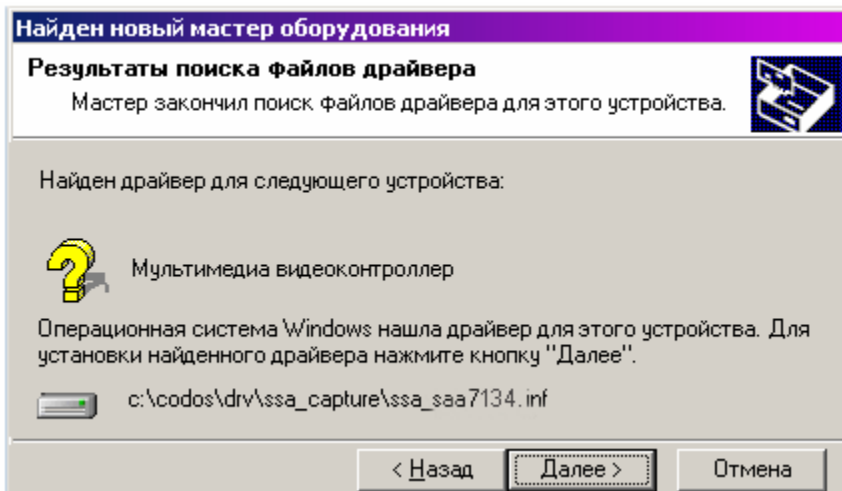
Найден новый мастер оборудования

Результаты поиска файлов драйвера

Мастер закончил поиск файлов драйвера для этого устройства.

Найден драйвер для следующего устройства:

Мультимедиа видеоконтроллер

Операционная система Windows нашла драйвер для этого устройства. Для установки найденного драйвера нажмите кнопку "Далее".

c:\codos\drv\ssa_capture\ssa_saa7134.inf

< Назад

Далее >

Отмена